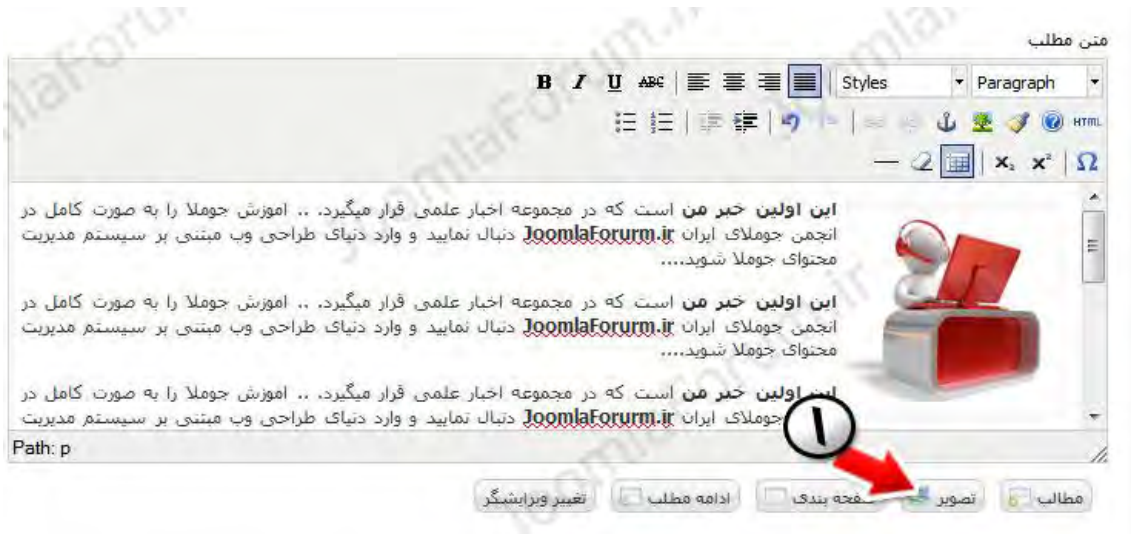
متن مطلب

B I U ABC Styles Paragraph

HTML

$x_2$ $x^2$ Ω

این اولین خبر من است که در مجموعه اخبار علمی قرار میگیرد. .. اموزش جوملا را به صورت کامل در انجمن جوملای ایران JoomlaForurm.ir دنبال نمایید و وارد دنیای طراحی وب مبتنی بر سیستم مدیریت محتوای جوملا شوید....

این اولین خبر من است که در مجموعه اخبار علمی قرار میگیرد. .. اموزش جوملا را به صورت کامل در انجمن جوملای ایران JoomlaForurm.ir دنبال نمایید و وارد دنیای طراحی وب مبتنی بر سیستم مدیریت محتوای جوملا شوید....

این اولین خبر من است که در مجموعه اخبار علمی قرار میگیرد. .. اموزش جوملا را به صورت کامل در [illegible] جوملای ایران JoomlaForurm.ir دنبال نمایید و وارد دنیای طراحی وب مبتنی بر سیستم مدیریت

Path: p

۱

مطالب تصویر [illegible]فحه بندی ادامه مطلب تغییر ویرایشگر